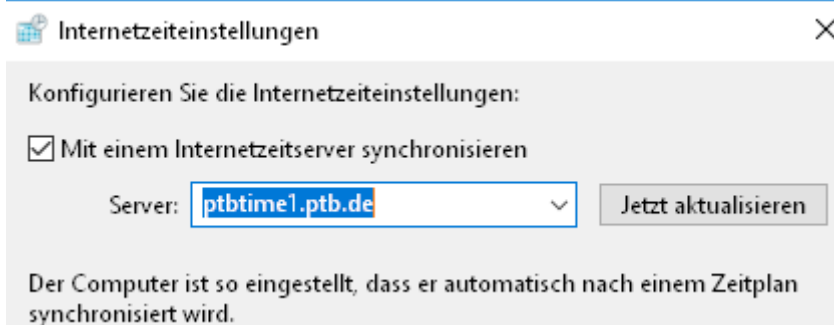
Internetzeiteinstellungen

Konfigurieren Sie die Internetzeiteinstellungen:

Mit einem Internetzeitserver synchronisieren

Server: ptbtime1.ptb.de

Jetzt aktualisieren

Der Computer ist so eingestellt, dass er automatisch nach einem Zeitplan synchronisiert wird.